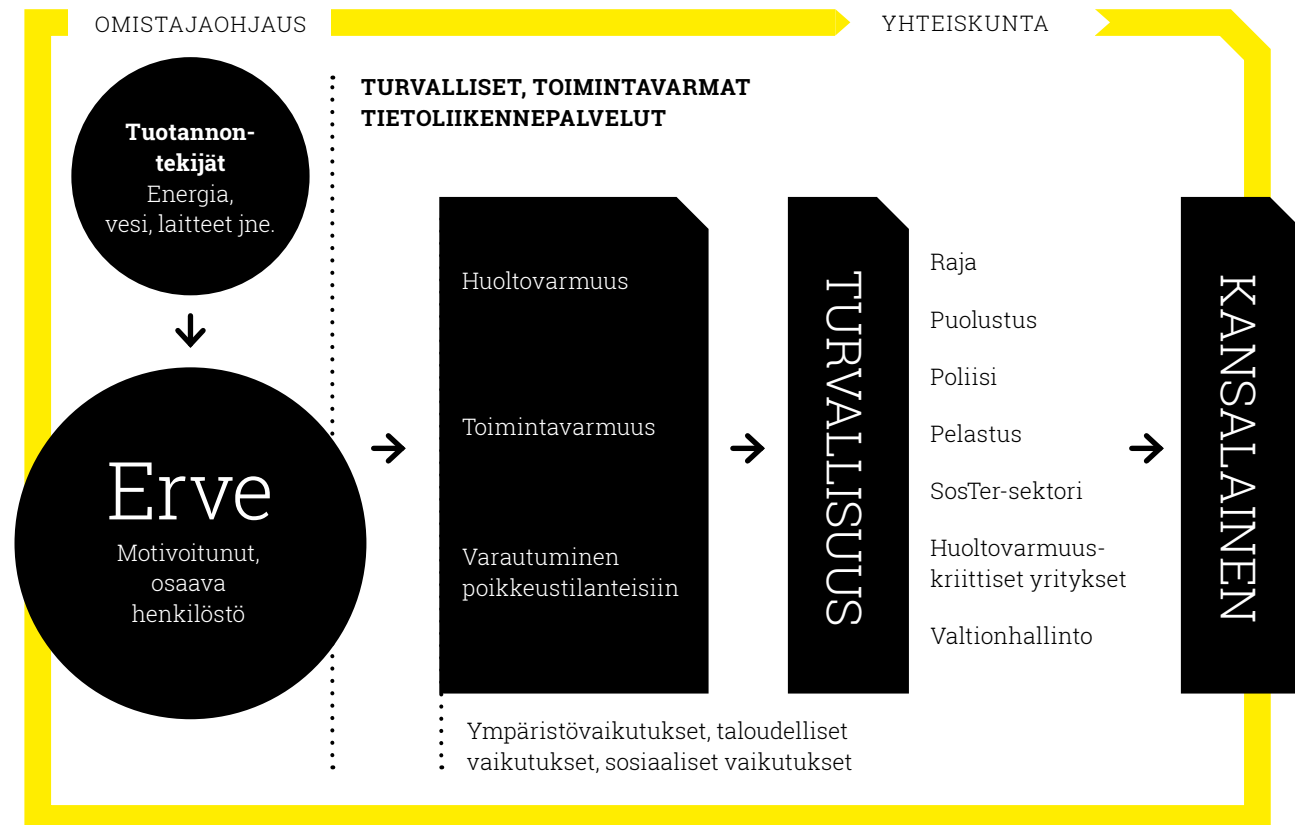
OMISTAJAOHJAUS

YHTEISKUNTA

TURVALLISET, TOIMINTAVARMAT TIETOLIIKENNEPALVELUT

Tuotannontekijät
Energia, vesi, laitteet jne.

Erve
Motivoitunut, osaava henkilöstö

Huoltovarmuus

Toimintavarmuus

Varautuminen poikkeustilanteisiin

TURVALLISUUS

Raja

Puolustus

Poliisi

Pelastus

SosTer-sektori

Huoltovarmuuskriittiset yritykset

Valtionhallinto

KANSALAINEN

Ympäristövaikutukset, taloudelliset vaikutukset, sosiaaliset vaikutukset